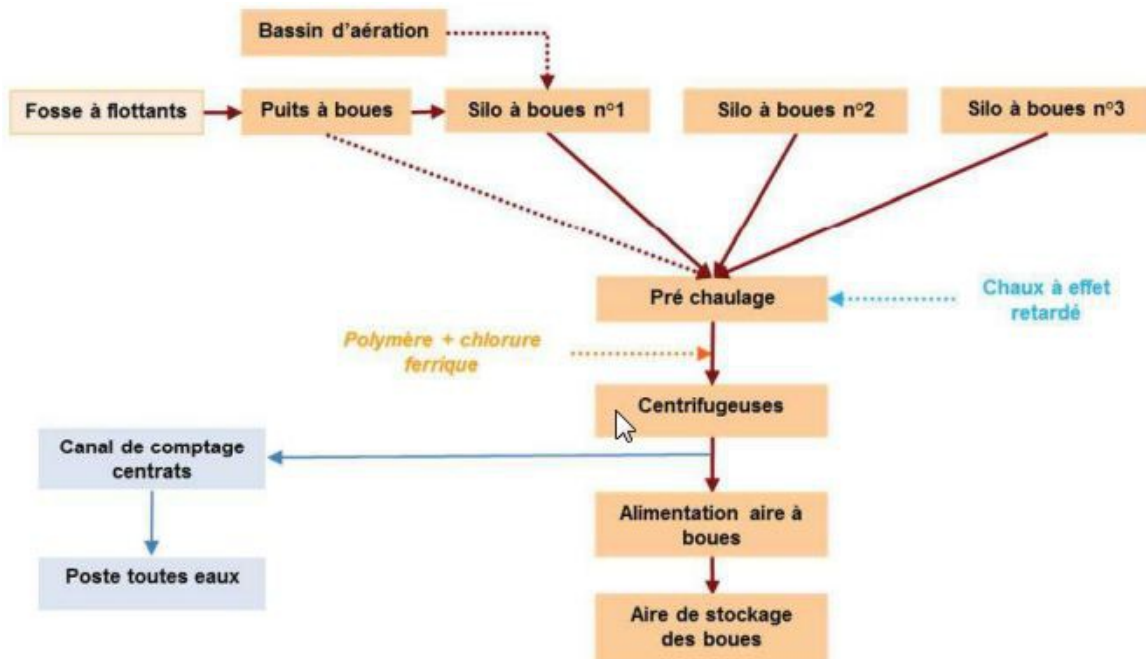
Bassin d'aération

Fosse à flottants

Puits à boues

Silo à boues n°1

Silo à boues n°2

Silo à boues n°3

Pré chaulage

Chaux à effet retardé

Polymère + chlorure ferrique

Centrifugeuses

Canal de comptage centrats

Poste toutes eaux

Alimentation aire à boues

Aire de stockage des boues